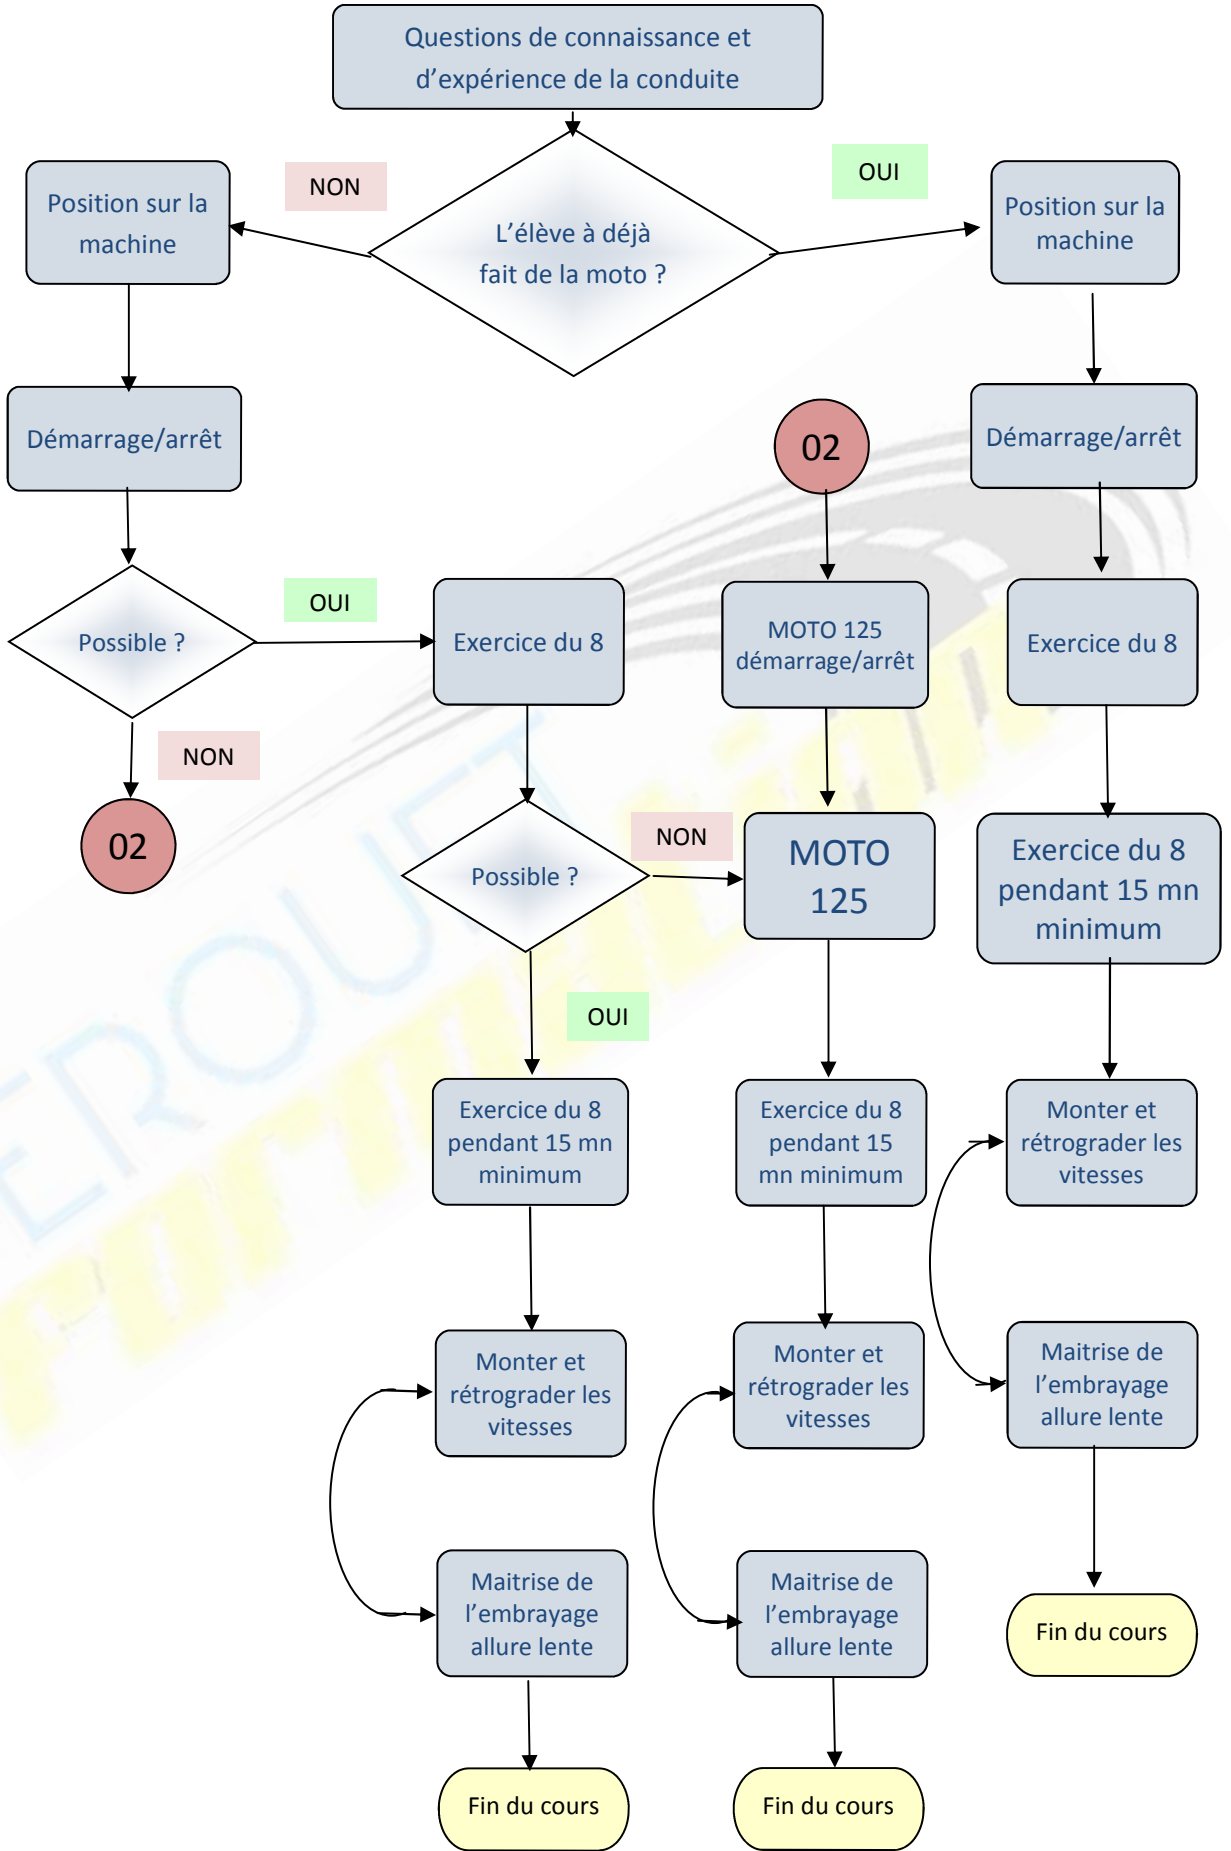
Questions de connaissance et d’expérience de la conduite

L’élève à déjà fait de la moto ?

NON

OUI

Position sur la machine

Position sur la machine

Démarrage/arrêt

Démarrage/arrêt

02

Possible ?

OUI

Exercice du 8

MOTO 125 démarrage/arrêt

Exercice du 8

NON

02

Possible ?

NON

MOTO 125

Exercice du 8 pendant 15 mn minimum

OUI

Exercice du 8 pendant 15 mn minimum

Exercice du 8 pendant 15 mn minimum

Monter et rétrograder les vitesses

Monter et rétrograder les vitesses

Monter et rétrograder les vitesses

Maitrise de l’embrayage allure lente

Maitrise de l’embrayage allure lente

Maitrise de l’embrayage allure lente

Fin du cours

Fin du cours

Fin du cours